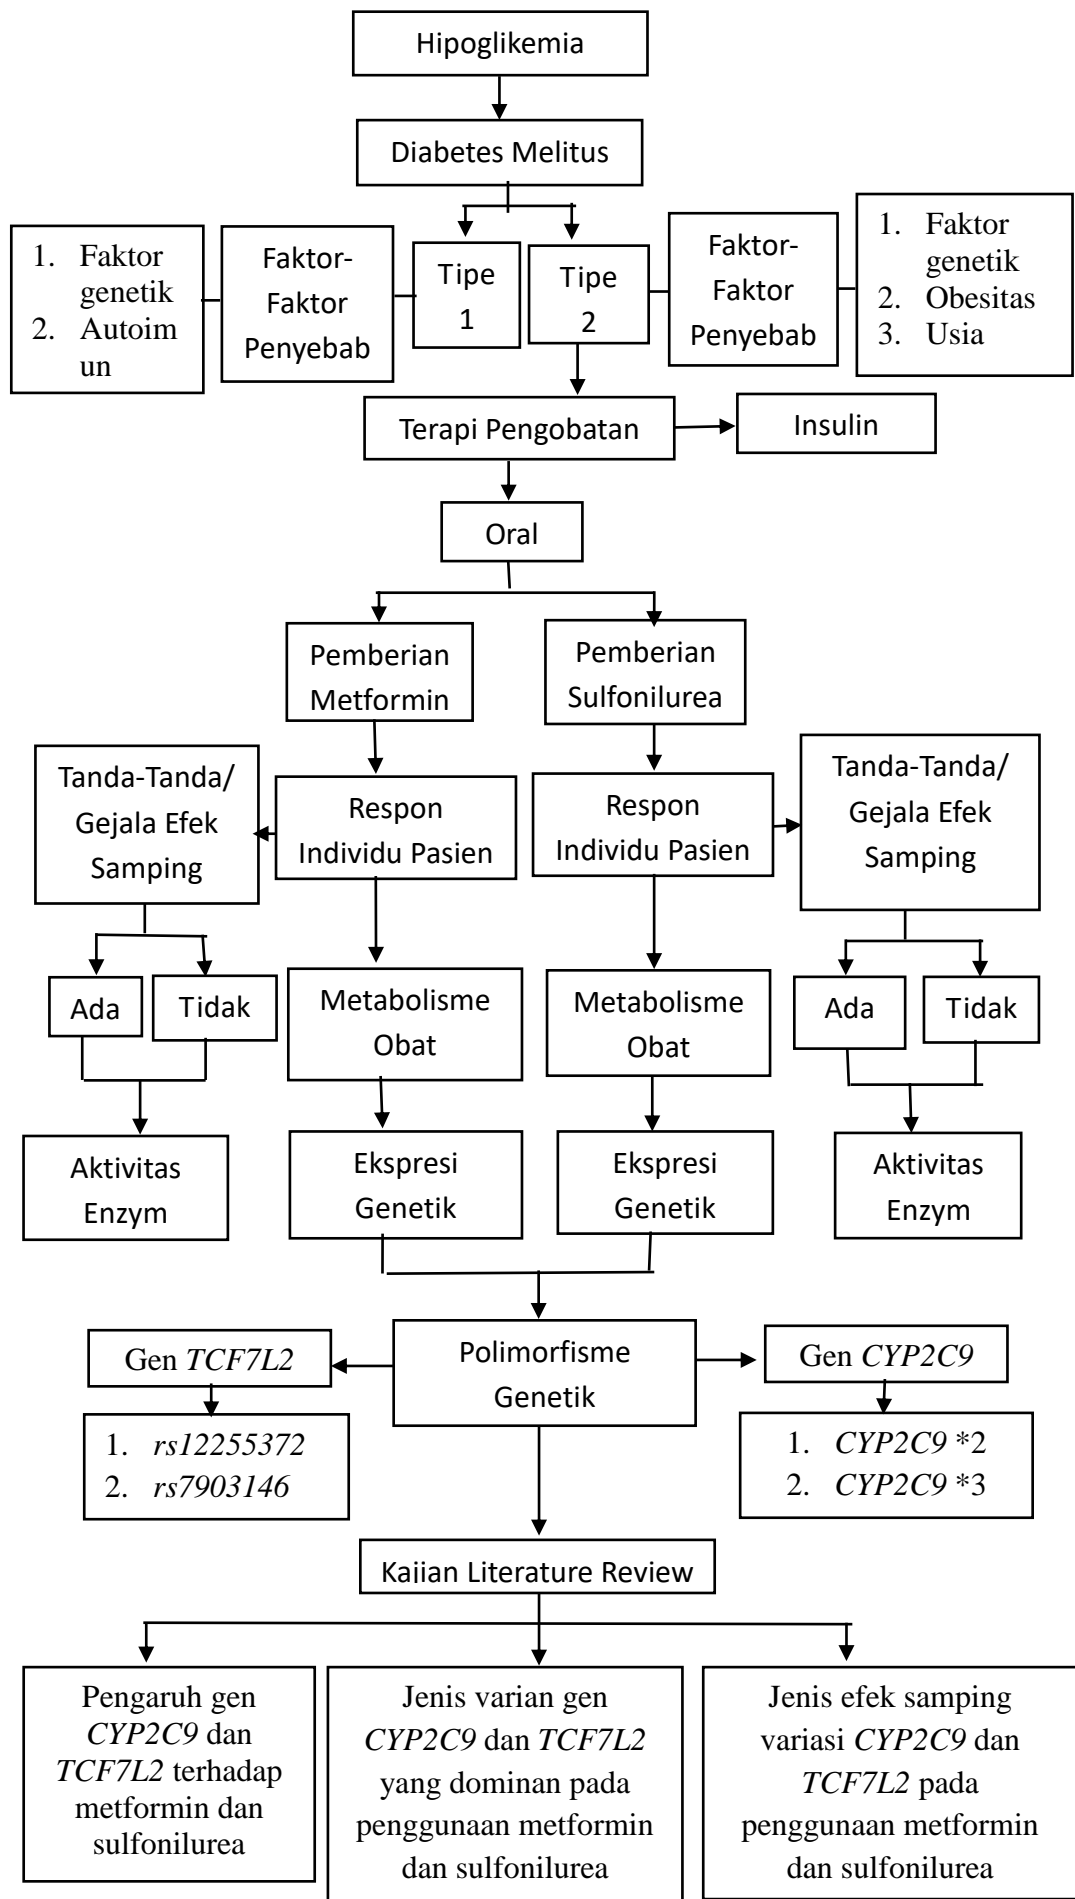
Hipoglikemia

Diabetes Melitus

1. Faktor genetik
2. Autoimun

Faktor-Faktor Penyebab

Tipe 1

Tipe 2

Faktor-Faktor Penyebab

1. Faktor genetik
2. Obesitas
3. Usia

Terapi Pengobatan

Insulin

Oral

Pemberian Metformin

Pemberian Sulfonilurea

Tanda-Tanda/ Gejala Efek Samping

Respon Individu Pasien

Respon Individu Pasien

Tanda-Tanda/ Gejala Efek Samping

Ada

Tidak

Metabolisme Obat

Metabolisme Obat

Ada

Tidak

Aktivitas Enzym

Ekspresi Genetik

Ekspresi Genetik

Aktivitas Enzym

Gen *TCF7L2*

Polimorfisme Genetik

Gen *CYP2C9*

1. *rs12255372*
2. *rs7903146*

1. *CYP2C9* *2
2. *CYP2C9* *3

Kajian Literature Review

Pengaruh gen *CYP2C9* dan *TCF7L2* terhadap metformin dan sulfonilurea

Jenis varian gen *CYP2C9* dan *TCF7L2* yang dominan pada penggunaan metformin dan sulfonilurea

Jenis efek samping variasi *CYP2C9* dan *TCF7L2* pada penggunaan metformin dan sulfonilurea